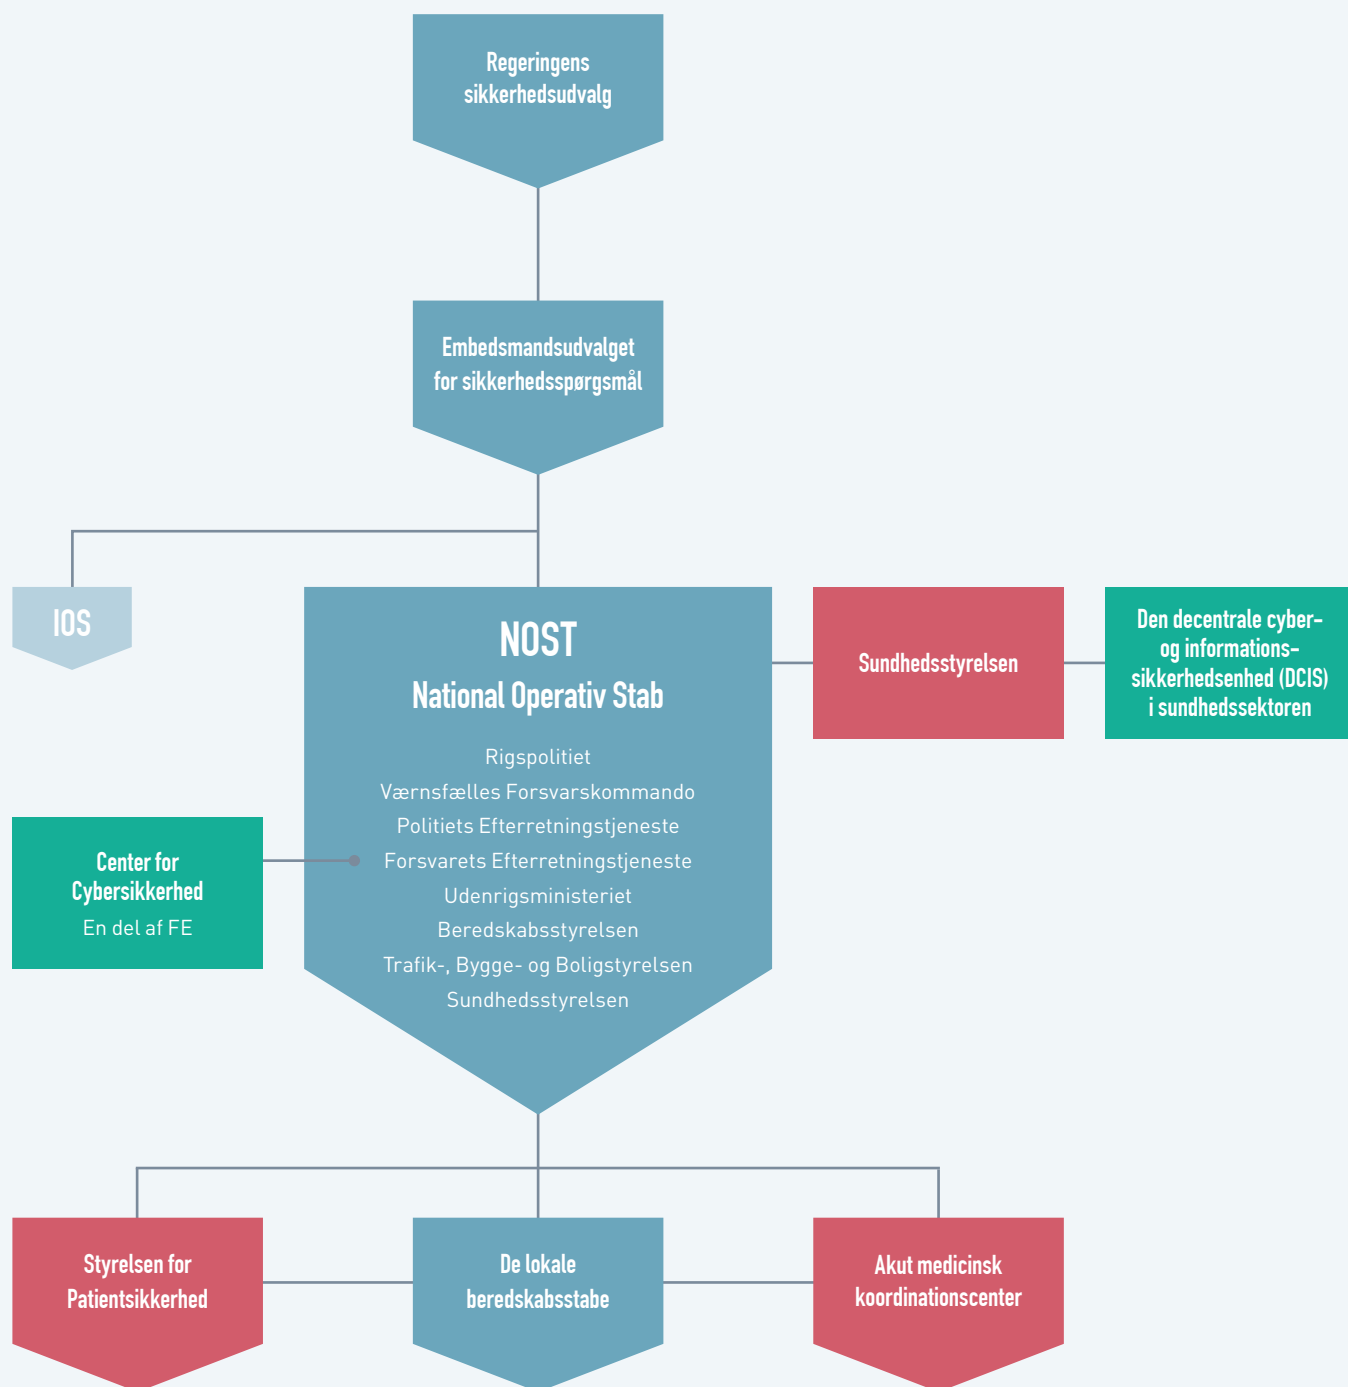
Regeringens sikkerhedsudvalg

Embedsmandsudvalget for sikkerhedsspørgsmål

IOS

NOST
National Operativ Stab

Rigspolitiet
Værnsfælles Forsvarskommando
Politiets Efterretningstjeneste
Forsvarets Efterretningstjeneste
Udenrigsministeriet
Beredskabsstyrelsen
Trafik-, Bygge- og Boligstyrelsen
Sundhedsstyrelsen

Sundhedsstyrelsen

Den decentrale cyber- og informations-sikkerhedsenhed (DCIS) i sundhedssektoren

Center for Cybersikkerhed
En del af FE

Styrelsen for Patientsikkerhed

De lokale beredskabsstabe

Akut medicinsk koordinationscenter